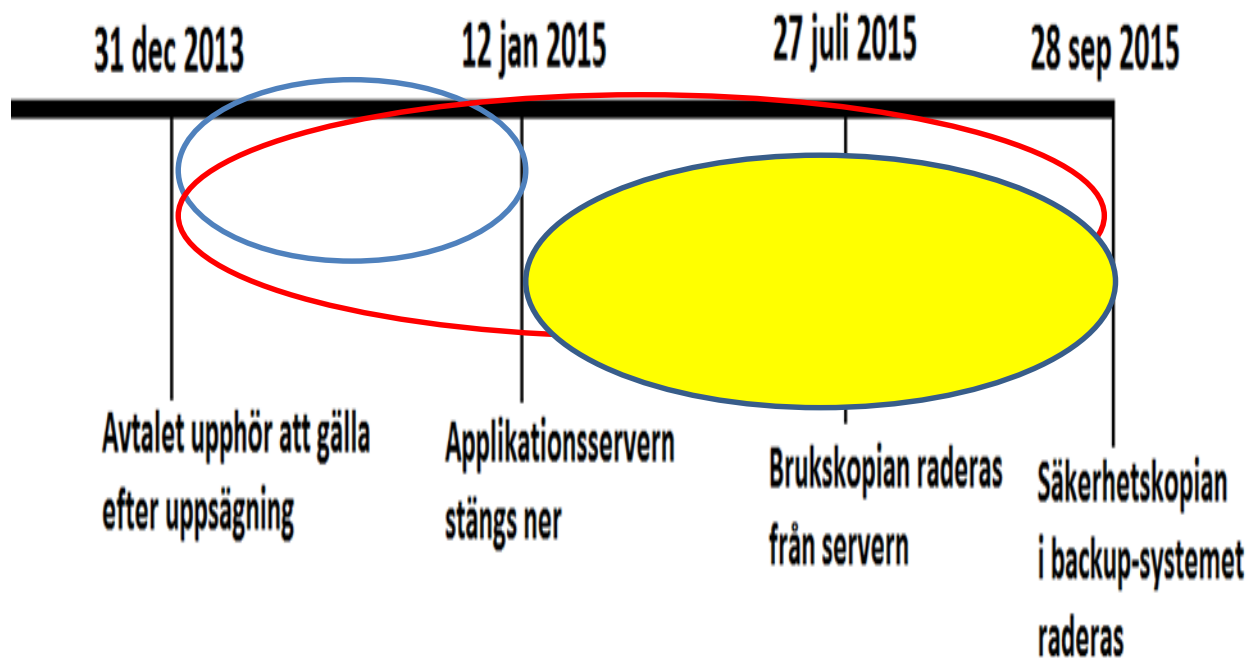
31 dec 2013

12 jan 2015

27 juli 2015

28 sep 2015

Avtalet upphör att gälla efter uppsägning

Applikationsservern stängs ner

Brukskopian raderas från servern

Säkerhetskopian i backup-systemet raderas